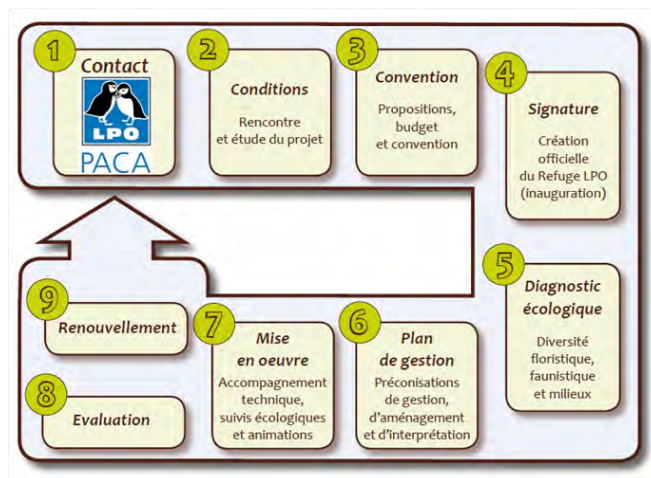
1
Contact
LPO
PACA

2
Conditions
Rencontre et étude du projet

3
Convention
Propositions, budget et convention

4
Signature
Création officielle du Refuge LPO (inauguration)

5
Diagnostic écologique
Diversité floristique, faunistique et milieux

6
Plan de gestion
Préconisations de gestion, d'aménagement et d'interprétation

7
Mise en oeuvre
Accompagnement technique, suivis écologiques et animations

8
Evaluation

9
Renouvellement